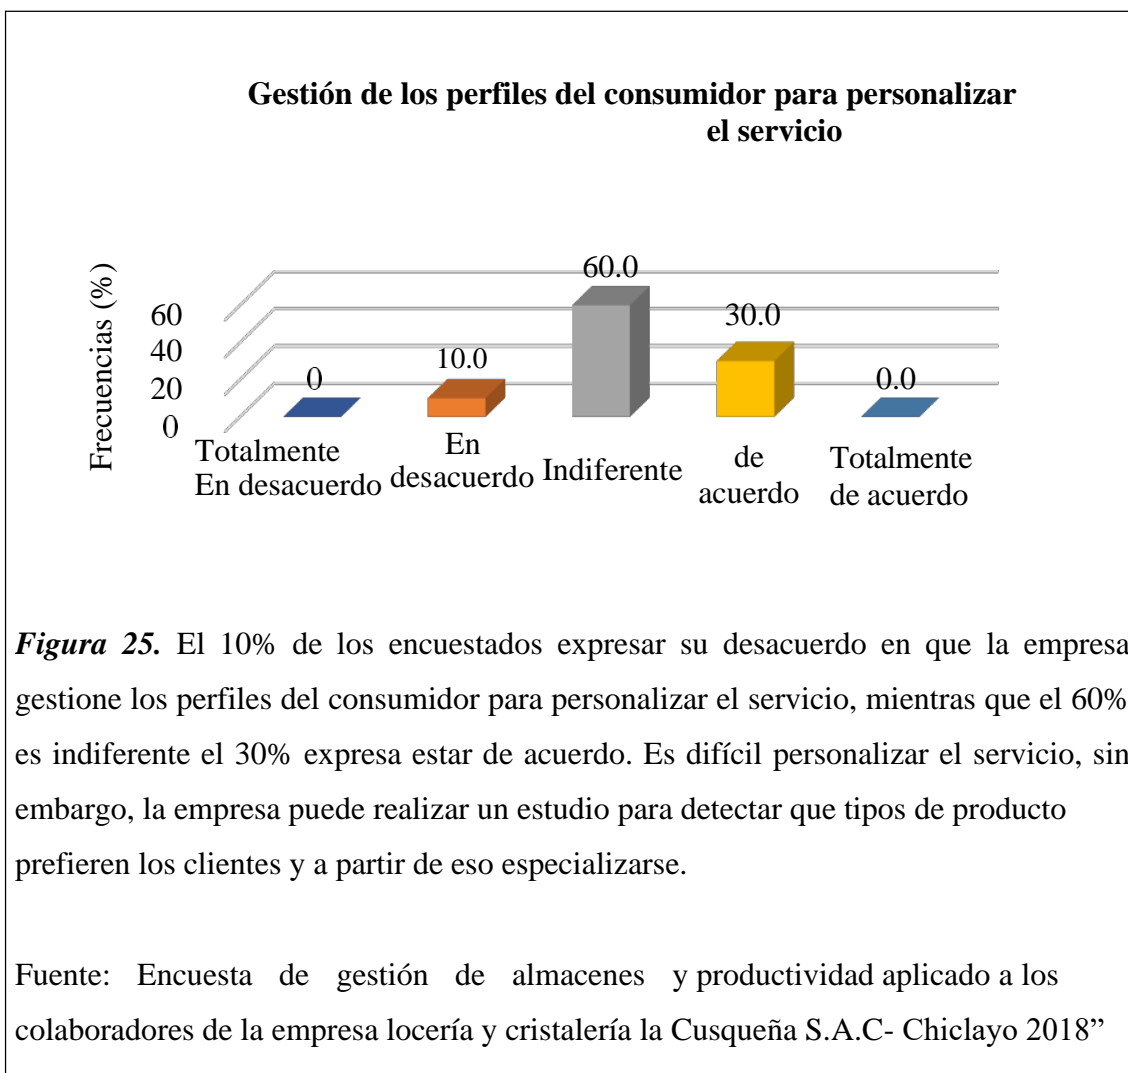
Gestión de los perfiles del consumidor para personalizar el servicio

Frecuencias (%)

60
40
20
0

0
10.0
60.0
30.0
0.0

Totalmente En desacuerdo
En desacuerdo
Indiferente
de acuerdo
Totalmente de acuerdo

*Figura 25.* El 10% de los encuestados expresar su desacuerdo en que la empresa gestione los perfiles del consumidor para personalizar el servicio, mientras que el 60% es indiferente el 30% expresa estar de acuerdo. Es difícil personalizar el servicio, sin embargo, la empresa puede realizar un estudio para detectar que tipos de producto prefieren los clientes y a partir de eso especializarse.

Fuente: Encuesta de gestión de almacenes y productividad aplicado a los colaboradores de la empresa locería y cristalería la Cusqueña S.A.C- Chiclayo 2018”